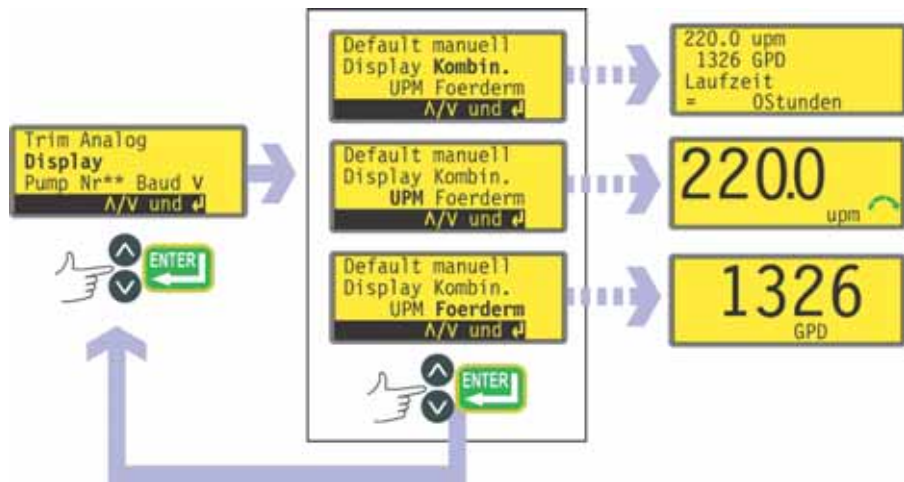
Trim Analog
Display
Pump Nr** Baud V
Λ/V und ↵

ENTER

Default manuell
Display Kombin.
UPM Foerderm
Λ/V und ↵

Default manuell
Display Kombin.
UPM Foerderm
Λ/V und ↵

Default manuell
Display Kombin.
UPM Foerderm
Λ/V und ↵

ENTER

220.0 upm
1326 GPD
Laufzeit
= 0Stunden

220.0
upm

1326
GPD